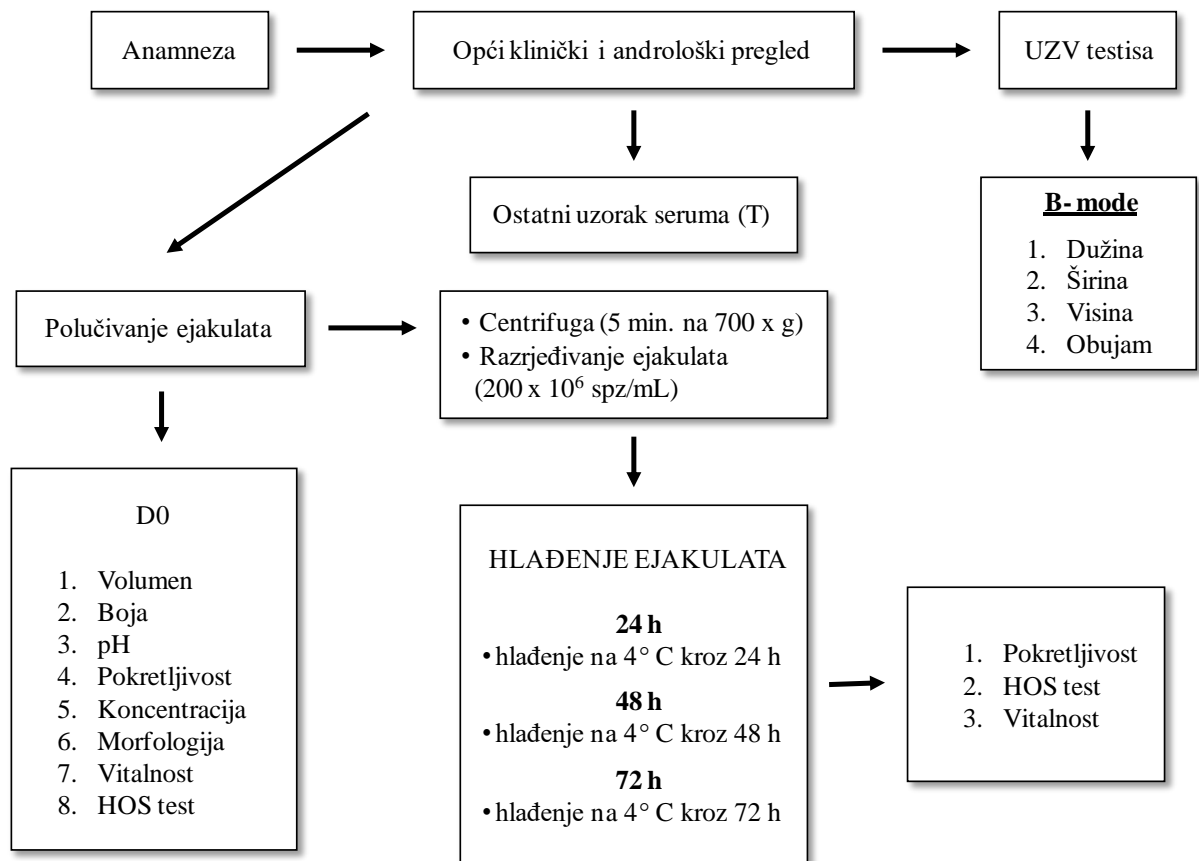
Anamneza

Opći klinički i androloški pregled

UZV testisa

Ostatni uzorak seruma (T)

**B- mode**

1. Dužina
2. Širina
3. Visina
4. Obujam

Polučivanje ejakulata

• Centrifuga (5 min. na 700 x g)
• Razrjeđivanje ejakulata (200 x $10^6$ spz/mL)

D0

1. Volumen
2. Boja
3. pH
4. Pokretljivost
5. Koncentracija
6. Morfologija
7. Vitalnost
8. HOS test

HLAĐENJE EJAKULATA

**24 h**
• hlađenje na 4° C kroz 24 h

**48 h**
• hlađenje na 4° C kroz 48 h

**72 h**
• hlađenje na 4° C kroz 72 h

1. Pokretljivost
2. HOS test
3. Vitalnost